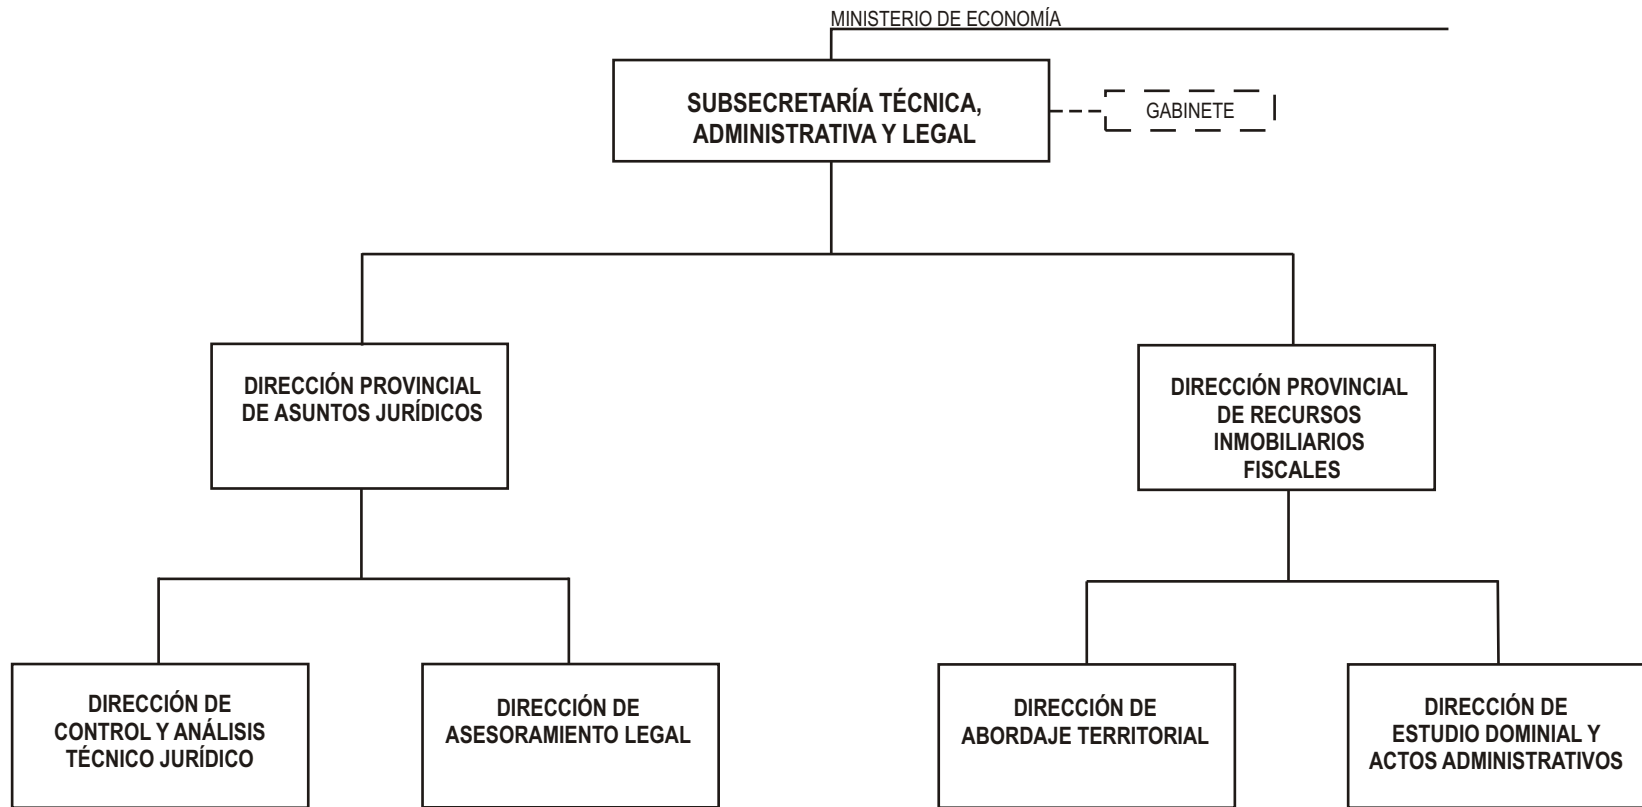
MINISTERIO DE ECONOMÍA

SUBSECRETARÍA TÉCNICA, ADMINISTRATIVA Y LEGAL

GABINETE

DIRECCIÓN PROVINCIAL DE ASUNTOS JURÍDICOS

DIRECCIÓN PROVINCIAL DE RECURSOS INMOBILIARIOS FISCALES

DIRECCIÓN DE CONTROL Y ANÁLISIS TÉCNICO JURÍDICO

DIRECCIÓN DE ASESORAMIENTO LEGAL

DIRECCIÓN DE ABORDAJE TERRITORIAL

DIRECCIÓN DE ESTUDIO DOMINIAL Y ACTOS ADMINISTRATIVOS